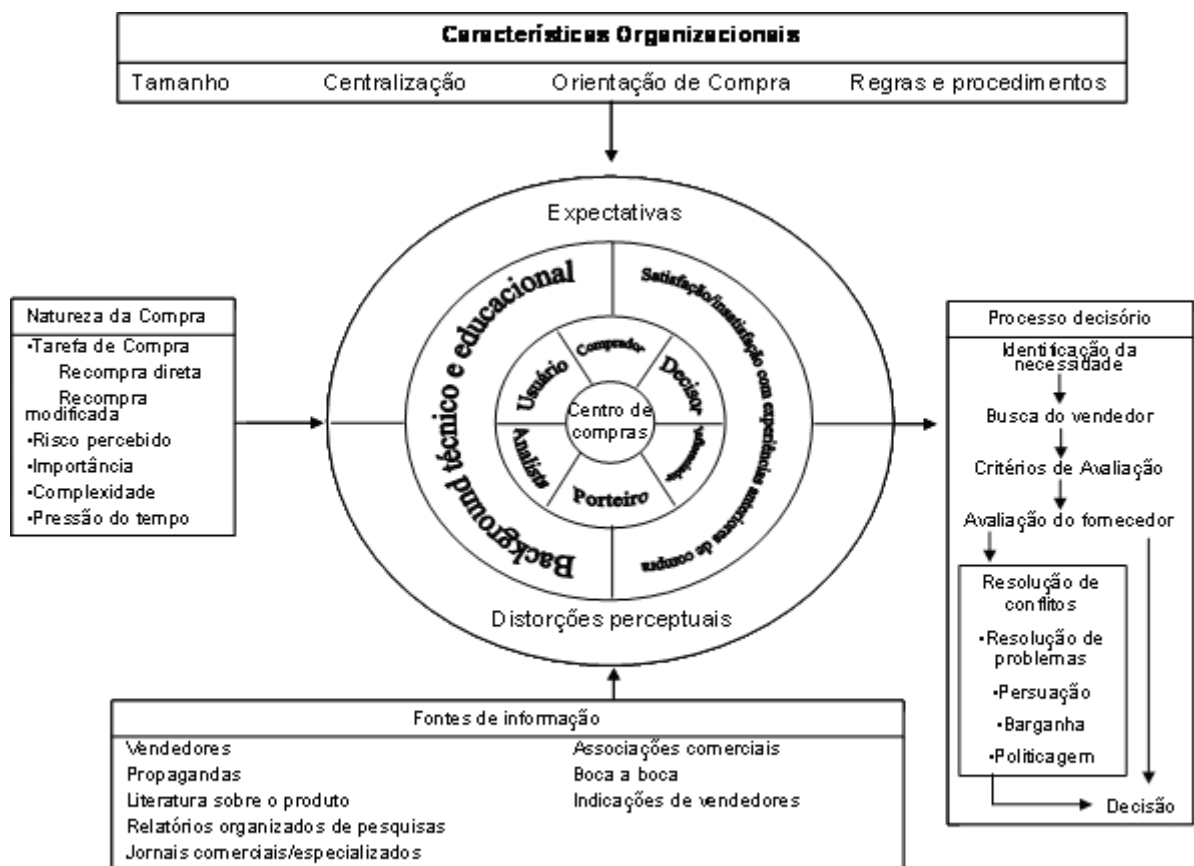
Características Organizacionais

Tamanho Centralização Orientação de Compra Regras e procedimentos

Expectativas

Background técnico e educacional

Satisfação/insatisfação com experiências anteriores de compra

Comprador

Usuário

Decisor

Centro de compras

Analista

Influenciador

Porteiro

Distorções perceptuais

Natureza da Compra
•Tarefa de Compra
Recompra direta
Recompra modificada
•Risco percebido
•Importância
•Complexidade
•Pressão do tempo

Processo decisório
Identificação da necessidade
Busca do vendedor
Critérios de Avaliação
Avaliação do fornecedor
Resolução de conflitos
•Resolução de problemas
•Persuação
•Barganha
•Politicagem
Decisão

Fontes de informação
Vendedores
Propagandas
Literatura sobre o produto
Relatórios organizados de pesquisas
Jornais comerciais/especializados
Associações comerciais
Boca a boca
Indicações de vendedores